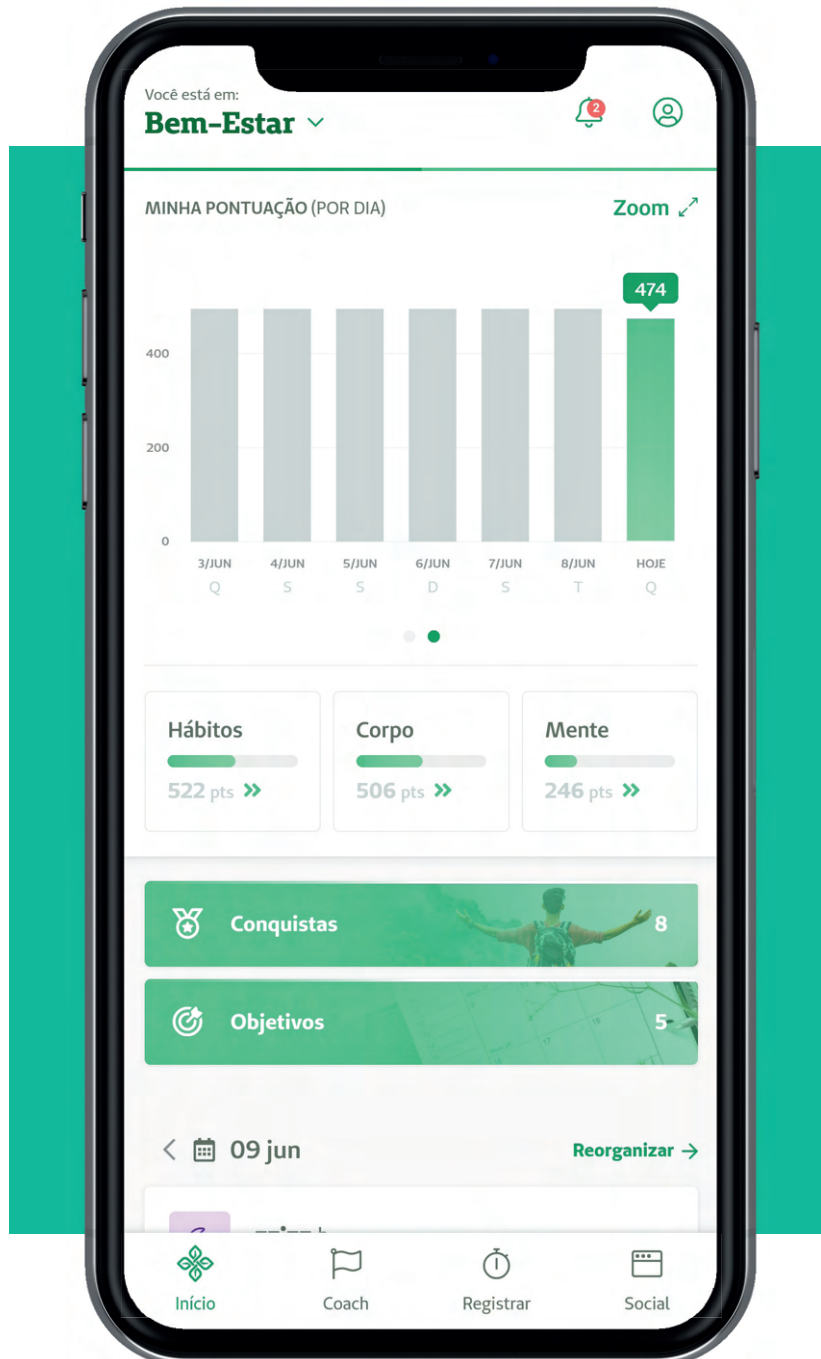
Você está em:
Bem-Estar

2

MINHA PONTUAÇÃO (POR DIA)

Zoom

474

400
200
0

3/JUN Q
4/JUN S
5/JUN S
6/JUN D
7/JUN S
8/JUN T
HOJE Q

Hábitos
522 pts

Corpo
506 pts

Mente
246 pts

Conquistas 8

Objetivos 5

09 jun

Reorganizar →

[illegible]

Início
Coach
Registrar
Social